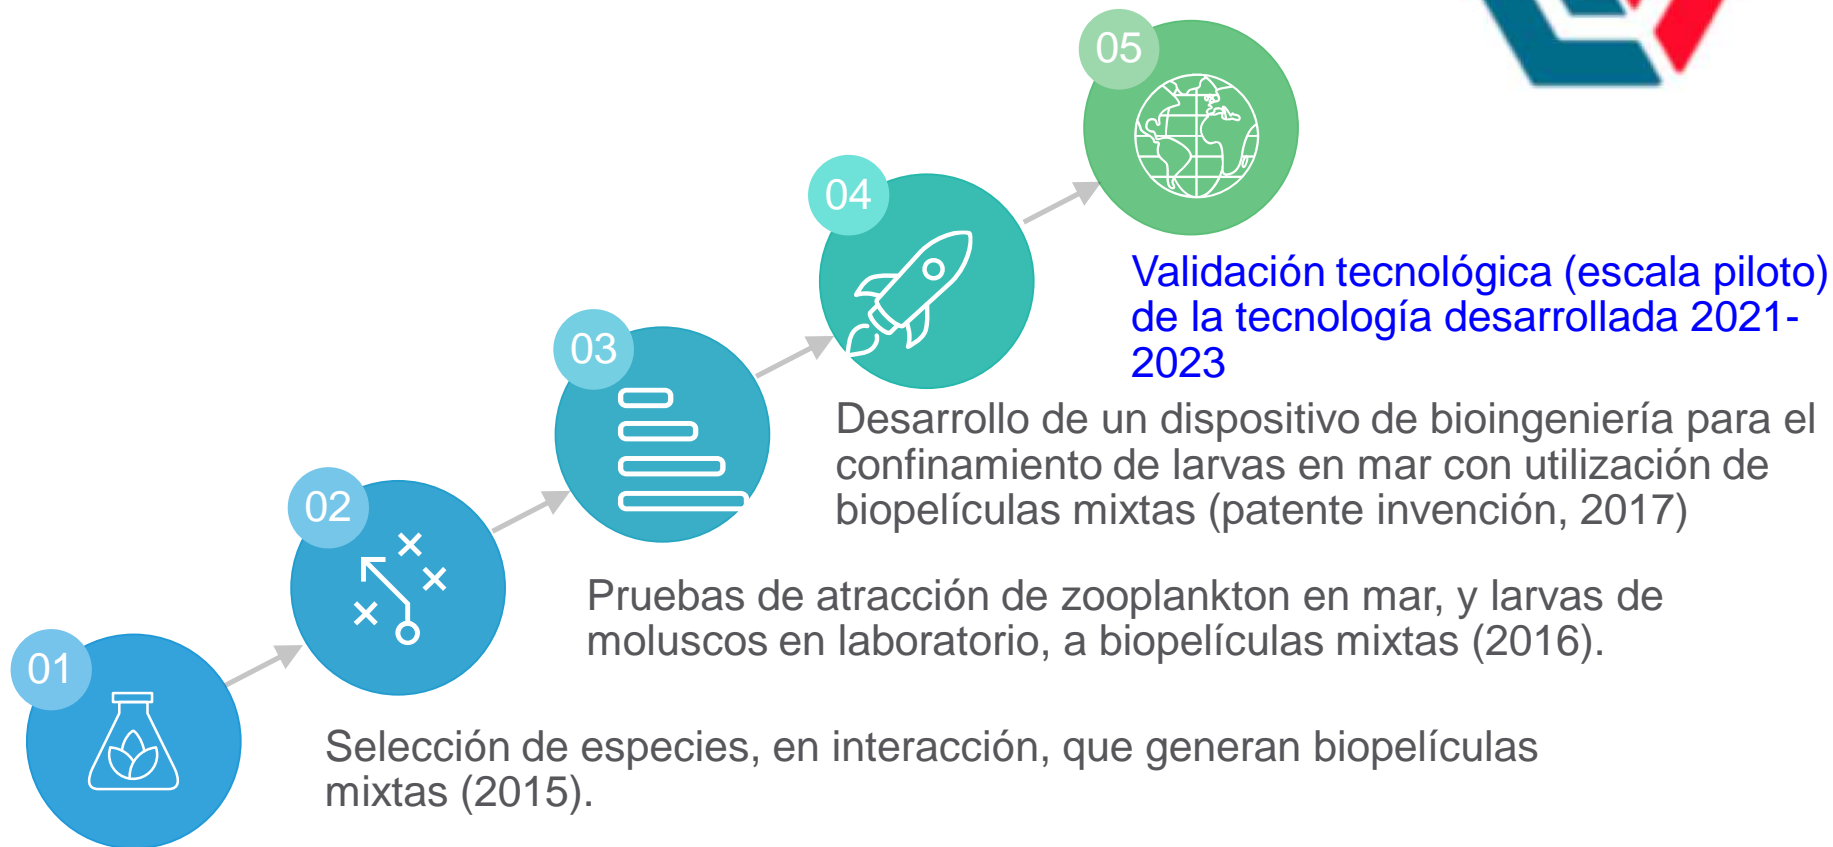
05

04

Validación tecnológica (escala piloto) de la tecnología desarrollada 2021-2023

03

Desarrollo de un dispositivo de bioingeniería para el confinamiento de larvas en mar con utilización de biopelículas mixtas (patente invención, 2017)

02

Pruebas de atracción de zooplankton en mar, y larvas de moluscos en laboratorio, a biopelículas mixtas (2016).

01

Selección de especies, en interacción, que generan biopelículas mixtas (2015).